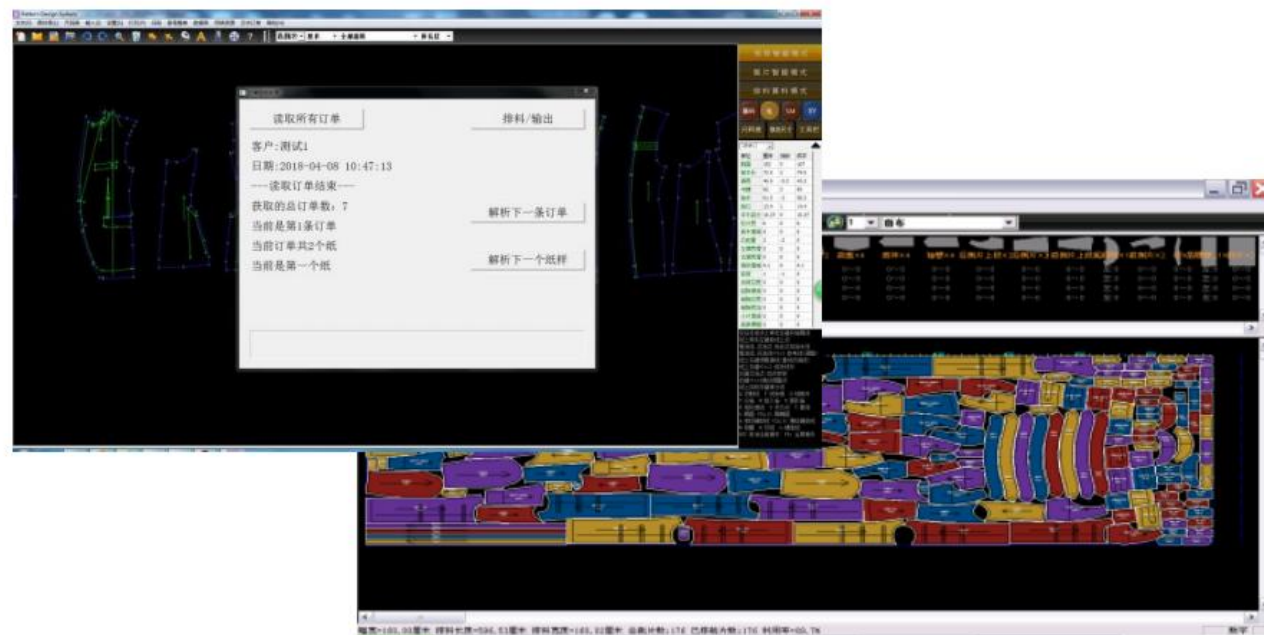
Pattern Design System

读取所有订单

排料/输出

客户:测试1

日期:2018-04-08 10:47:13

---读取订单结束---

获取的总订单数: 7

解析下一条订单

当前是第1条订单

当前订单共2个纸

当前是第一个纸

解析下一个纸样

白布

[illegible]